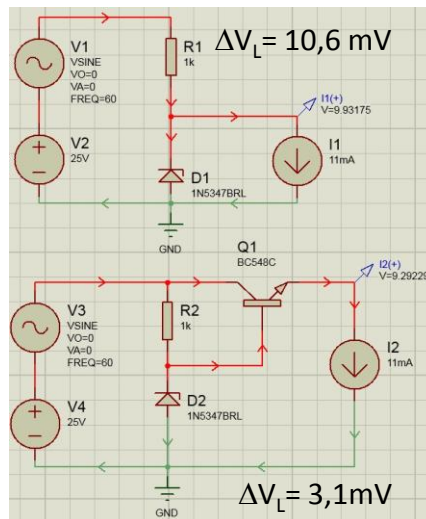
V1
VSINE
VO=0
VA=0
FREQ=60

R1
1k

$\Delta V_L = 10,6$ mV

I1(+)
V=9.93175

V2
25V

D1
1N5347BRL

I1
11mA

GND

Q1
BC548C

I2(+)
V=9.2922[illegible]

V3
VSINE
VO=0
VA=0
FREQ=60

R2
1k

V4
25V

D2
1N5347BRL

I2
11mA

GND

$\Delta V_L = 3,1$mV